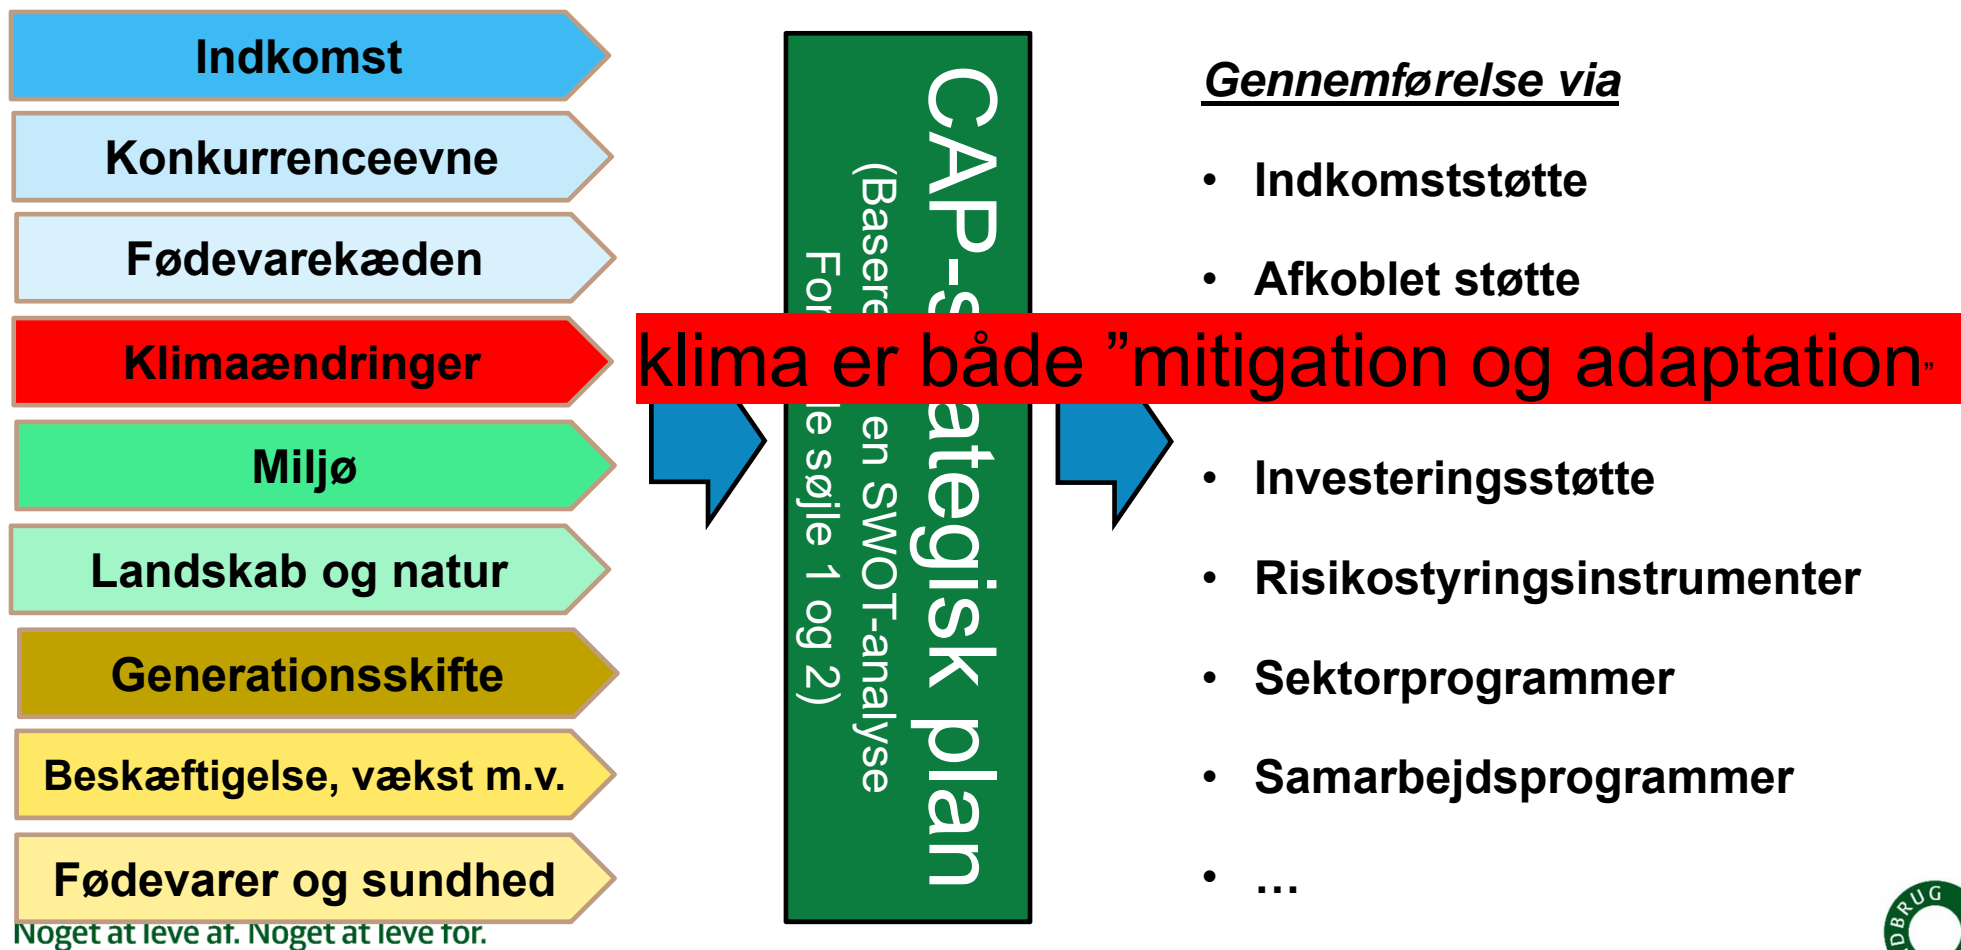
Indkomst

Konkurrenceevne

Fødevarekæden

Klimaændringer

Miljø

Landskab og natur

Generationsskifte

Beskæftigelse, vækst m.v.

Fødevarer og sundhed

Noget at leve af. Noget at leve for.

CAP-s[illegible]ategisk plan
(Basere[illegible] en SWOT-analyse
For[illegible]le søjle 1 og 2)

klima er både ”mitigation og adaptation”

Gennemførelse via

• Indkomststøtte

• Afkoblet støtte

• Investeringsstøtte

• Risikostyringsinstrumenter

• Sektorprogrammer

• Samarbejdsprogrammer

• …

DBRUG